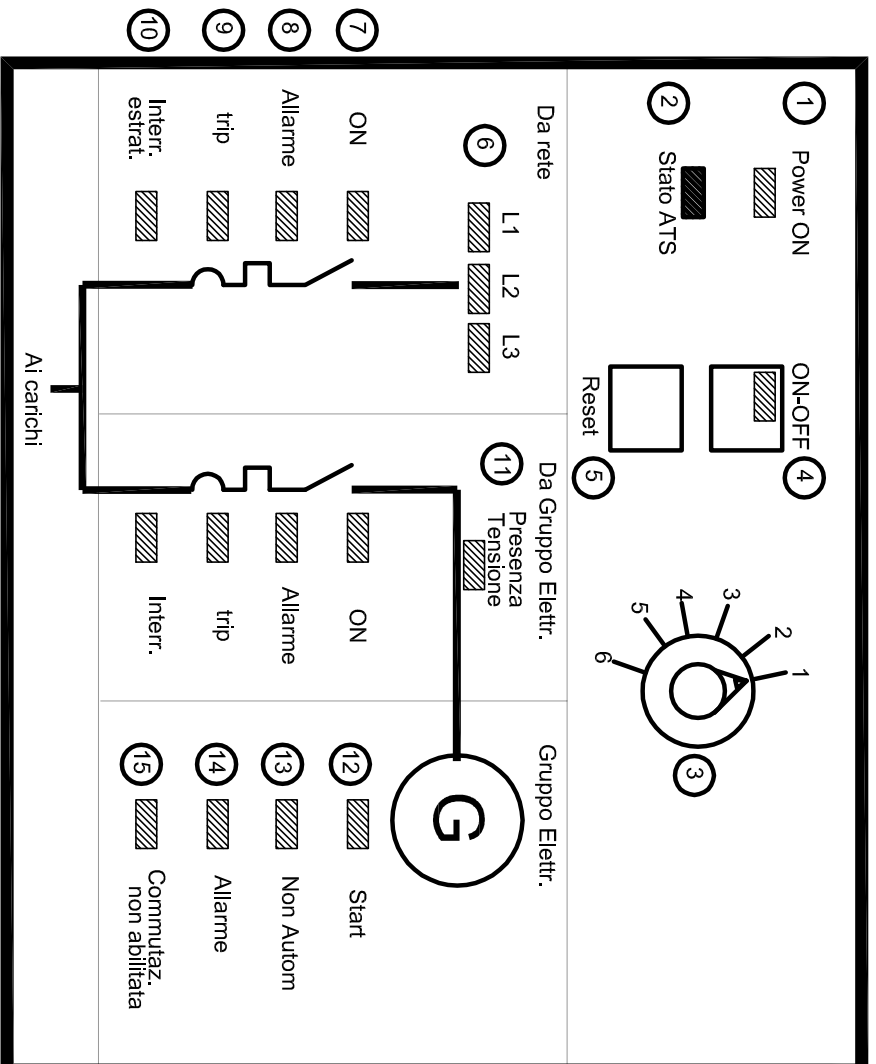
1
Power ON
2
Stato ATS
ON-OFF
4
Reset
5
1
2
3
4
5
6
3
Da rete
6
L1
L2
L3
7
ON
8
Allarme
9
trip
10
Interr. estrat.
Da Gruppo Elettr.
11
Presenza Tensione
ON
Allarme
trip
Interr.
Gruppo Elettr.
G
12
Start
13
Non Autom
14
Allarme
15
Commutaz. non abilitata
Ai carichi